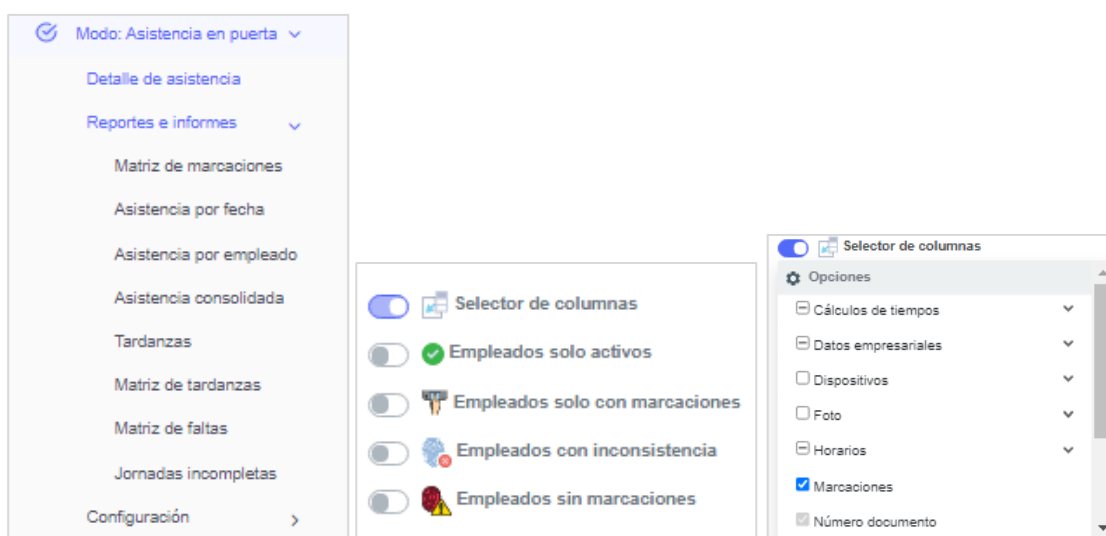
Modo: Asistencia en puerta

Detalle de asistencia

Reportes e informes

Matriz de marcaciones

Asistencia por fecha

Asistencia por empleado

Asistencia consolidada

Tardanzas

Matriz de tardanzas

Matriz de faltas

Jornadas incompletas

Configuración

Selector de columnas

Empleados solo activos

Empleados solo con marcaciones

Empleados con inconsistencia

Empleados sin marcaciones

Selector de columnas

Opciones

Cálculos de tiempos

Datos empresariales

Dispositivos

Foto

Horarios

Marcaciones

Número documento